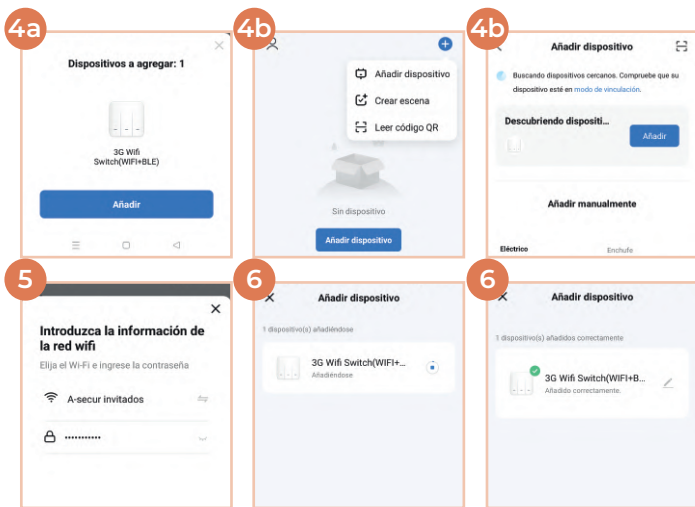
4a

Dispositivos a agregar: 1

3G Wifi Switch(WIFI+BLE)

Añadir

4b

Añadir dispositivo
Crear escena
Leer código QR

Sin dispositivo

Añadir dispositivo

4b

Añadir dispositivo

Buscando dispositivos cercanos. Compruebe que su dispositivo esté en modo de vinculación.

Descubriendo dispositi...

Añadir

Añadir manualmente

Eléctrico
Enchufe

5

Introduzca la información de la red wifi

Elija el Wi-Fi e ingrese la contraseña

A-secur invitados

••••••••••••

6

Añadir dispositivo

1 dispositivo(s) añadiéndose

3G Wifi Switch(WIFI+...
Añadiéndose

6

Añadir dispositivo

1 dispositivo(s) añadidos correctamente

3G Wifi Switch(WIFI+B...
Añadido correctamente.